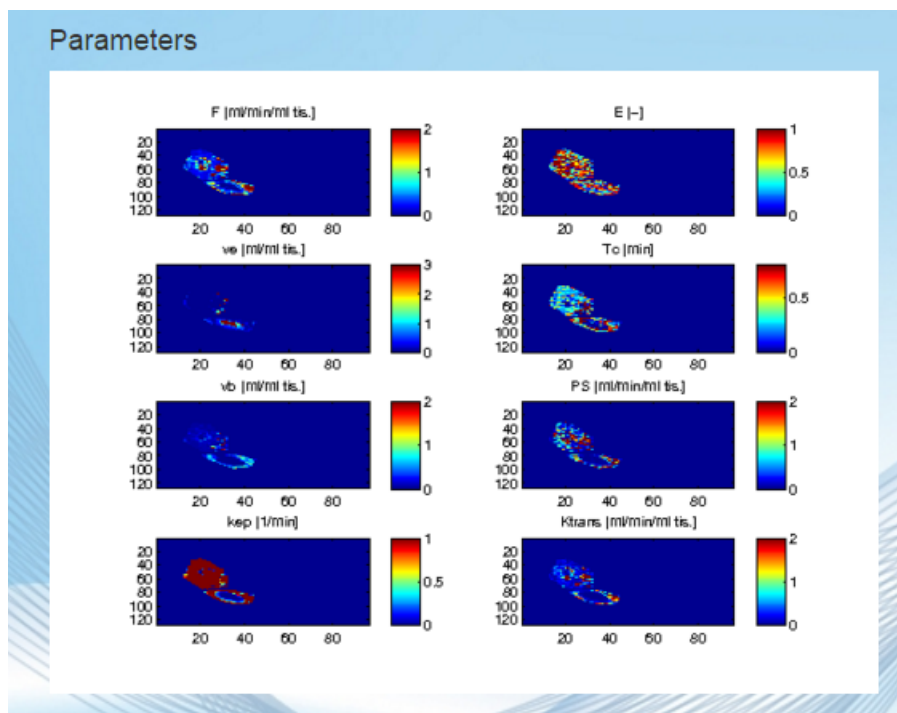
Parameters

F [ml/min/ml tis.]

20
40
60
80
100
120

20 40 60 80

2
1
0

E [-]

20
40
60
80
100
120

20 40 60 80

1
0.5
0

ve [ml/ml tis.]

20
40
60
80
100
120

20 40 60 80

3
2
1
0

Tc [min]

20
40
60
80
100
120

20 40 60 80

0.5
0

vb [ml/ml tis.]

20
40
60
80
100
120

20 40 60 80

2
1
0

PS [ml/min/ml tis.]

20
40
60
80
100
120

20 40 60 80

2
1
0

kep [1/min]

20
40
60
80
100
120

20 40 60 80

1
0.5
0

Ktrans [ml/min/ml tis.]

20
40
60
80
100
120

20 40 60 80

2
1
0